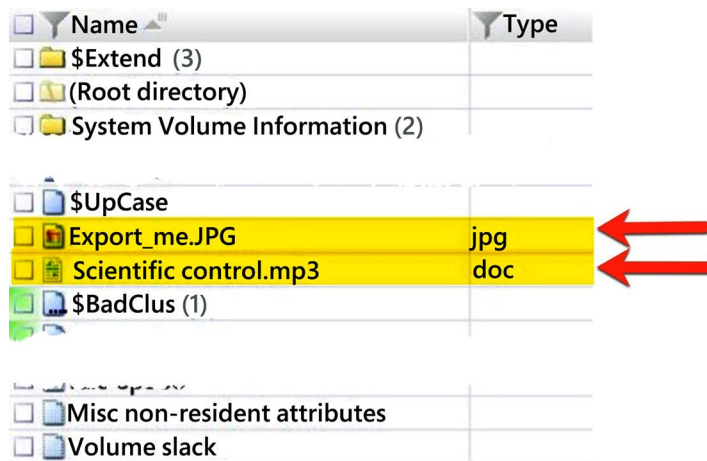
| Name | Type |
|---|---|
| $Extend (3) | |
| (Root directory) | |
| System Volume Information (2) | |
| $UpCase | |
| Export_me.JPG | jpg |
| Scientific control.mp3 | doc |
| $BadClus (1) | |
| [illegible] | |
| Misc non-resident attributes | |
| Volume slack | |